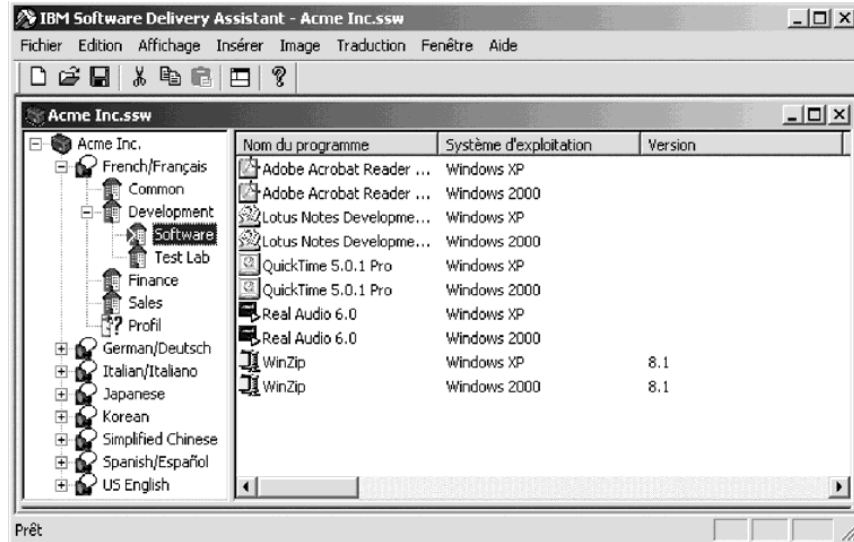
IBM Software Delivery Assistant - Acme Inc.ssw

Fichier Edition Affichage Insérer Image Traduction Fenêtre Aide

Acme Inc.ssw

Acme Inc.
French/Français
Common
Development
Software
Test Lab
Finance
Sales
Profil
German/Deutsch
Italian/Italiano
Japanese
Korean
Simplified Chinese
Spanish/Español
US English

| Nom du programme | Système d'exploitation | Version |
|---|---|---|
| Adobe Acrobat Reader ... | Windows XP | |
| Adobe Acrobat Reader ... | Windows 2000 | |
| Lotus Notes Developme... | Windows XP | |
| Lotus Notes Developme... | Windows 2000 | |
| QuickTime 5.0.1 Pro | Windows XP | |
| QuickTime 5.0.1 Pro | Windows 2000 | |
| Real Audio 6.0 | Windows XP | |
| Real Audio 6.0 | Windows 2000 | |
| WinZip | Windows XP | 8.1 |
| WinZip | Windows 2000 | 8.1 |

Prêt